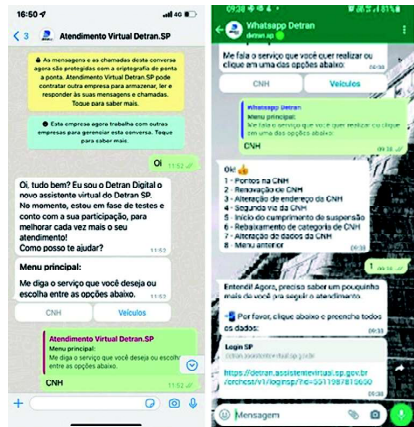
16:50 4G

3 Atendimento Virtual Detran.SP

🔒 As mensagens e as chamadas desta conversa agora são protegidas com a criptografia de ponta a ponta. Atendimento Virtual Detran.SP pode contratar outra empresa para armazenar, ler e responder às suas mensagens e chamadas. Toque para saber mais.

Esta empresa agora trabalha com outras empresas para gerenciar esta conversa. Toque para saber mais.

Oi 11:52

Oi, tudo bem? Eu sou o Detran Digital o novo assistente virtual do Detran.SP! No momento, estou em fase de testes e conto com a sua participação, para melhorar cada vez mais o seu atendimento! Como posso te ajudar? 11:53

Menu principal:
Me diga o serviço que você deseja ou escolha entre as opções abaixo.

CNH
Veículos

Atendimento Virtual Detran.SP
Menu principal:
Me diga o serviço que você deseja ou escolha entre as opções abaixo.
CNH 11:52

Whatsapp Detran
detran.sp

Me fala o serviço que você quer realizar ou clique em uma das opções abaixo! 09:33

CNH
Veículos

Whatsapp Detran
Menu principal:
Me fala o serviço que você quer realizar ou clique em uma das opções abaixo.
CNH 09:33

Ok! 👍
1 - Pontos na CNH
2 - Renovação de CNH
3 - Alteração de endereço da CNH
4 - Segunda via da CNH
5 - Início do cumprimento de suspensão
6 - Rebaixamento de categoria da CNH
7 - Alteração de dados da CNH
8 - Menu anterior 09:33

1 09:33

Entendi! Agora, preciso saber um pouquinho mais de você pra seguir o atendimento.

👉 Por favor, clique abaixo e preencha todos os dados: 09:33

Login SP
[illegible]

https://detran.assistentevirtual.sp.gov.br/orchest/v1/login/sp?id=5511987816600 09:33

Mensagem